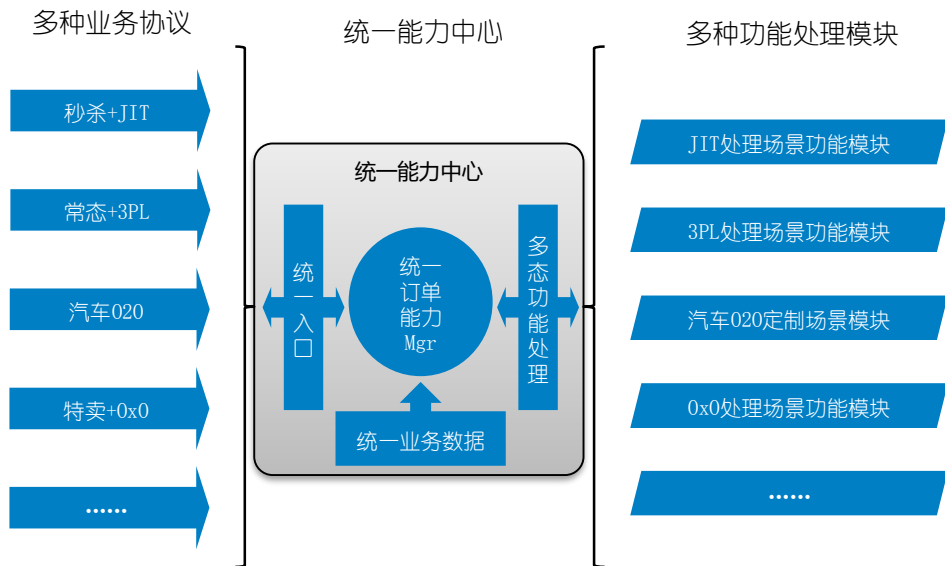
多种业务协议

秒杀+JIT

常态+3PL

汽车020

特卖+0x0

......

统一能力中心

统一能力中心

统一入口

统一订单能力 Mgr

多态功能处理

统一业务数据

多种功能处理模块

JIT处理场景功能模块

3PL处理场景功能模块

汽车020定制场景模块

0x0处理场景功能模块

......